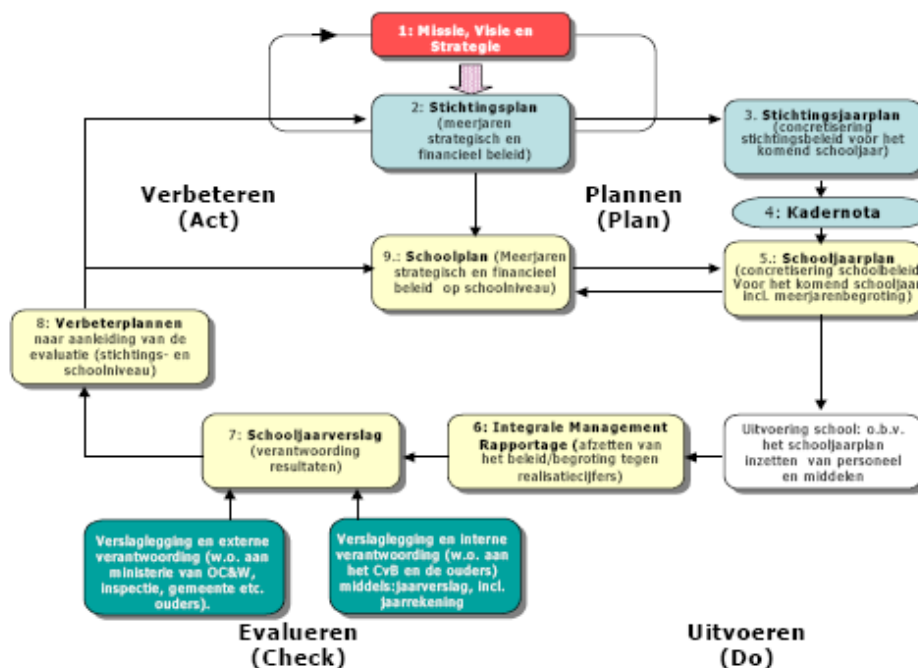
1: Missie, Visie en Strategie

2: Stichtingsplan (meerjaren strategisch en financieel beleid)

3. Stichtingsjaarplan (concretisering stichtingsbeleid voor het komend schooljaar)

Verbeteren (Act)

Plannen (Plan)

4: Kadernota

9.: Schoolplan (Meerjaren strategisch en financieel beleid op schoolniveau)

5.: Schooljaarplan (concretisering schoolbeleid Voor het komend schooljaar incl. meerjarenbegroting)

8: Verbeterplannen naar aanleiding van de evaluatie (stichtings- en schoolniveau)

7: Schooljaarverslag (verantwoording resultaten)

6: Integrale Management Rapportage (afzetten van het beleid/begroting tegen realisatiecijfers)

Uitvoering school: o.b.v. het schooljaarplan inzetten van personeel en middelen

Verslaglegging en externe verantwoording (w.o. aan ministerie van OC&W, inspectie, gemeente etc. ouders).

Verslaglegging en interne verantwoording (w.o. aan het CvB en de ouders) middels:jaarverslag, incl. jaarrekening

Evalueren (Check)

Uitvoeren (Do)